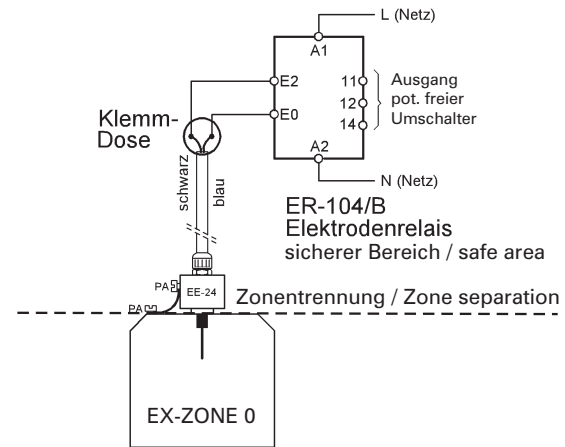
L (Netz)
A1
E2
E0
11
12
14
Ausgang pot. freier Umschalter
A2
N (Netz)
Klemm-Dose
schwarz
blau
ER-104/B
Elektrodenrelais
sicherer Bereich / safe area
PA
PA
EE-24
Zonentrennung / Zone separation
EX-ZONE 0